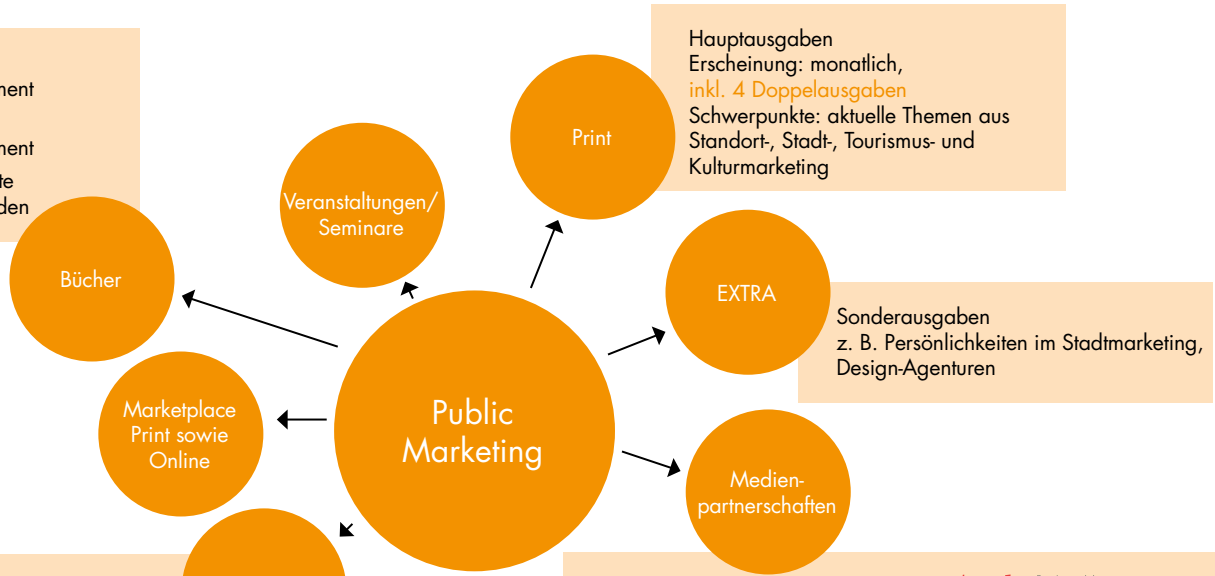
ment

ment
te
den

Bücher

Veranstaltungen/
Seminare

Print

Hauptausgaben
Erscheinung: monatlich,
inkl. 4 Doppelausgaben
Schwerpunkte: aktuelle Themen aus Standort-, Stadt-, Tourismus- und Kulturmarketing

EXTRA

Sonderausgaben
z. B. Persönlichkeiten im Stadtmarketing, Design-Agenturen

Marketplace
Print sowie
Online

Public
Marketing

Medien-
partnerschaften

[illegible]